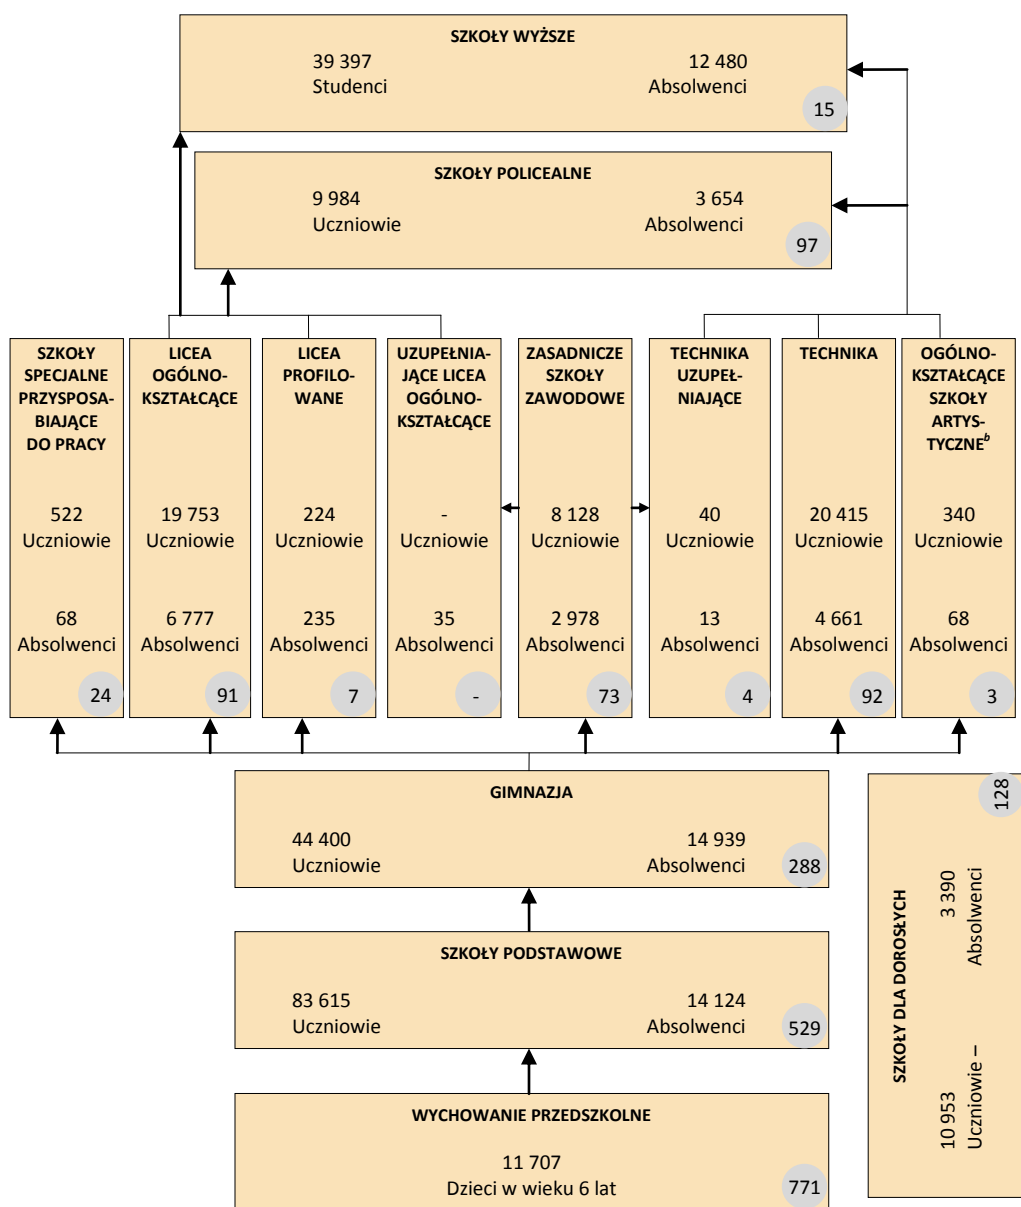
SZKOŁY WYŻSZE
39 397
Studenci
12 480
Absolwenci
15

SZKOŁY POLICEALNE
9 984
Uczniowie
3 654
Absolwenci
97

SZKOŁY SPECJALNE PRZYSPOSABIAJĄCE DO PRACY
522
Uczniowie
68
Absolwenci
24

LICEA OGÓLNOKSZTAŁCĄCE
19 753
Uczniowie
6 777
Absolwenci
91

LICEA PROFILOWANE
224
Uczniowie
235
Absolwenci
7

UZUPEŁNIAJĄCE LICEA OGÓLNOKSZTAŁCĄCE
-
Uczniowie
35
Absolwenci
-

ZASADNICZE SZKOŁY ZAWODOWE
8 128
Uczniowie
2 978
Absolwenci
73

TECHNIKA UZUPEŁNIAJĄCE
40
Uczniowie
13
Absolwenci
4

TECHNIKA
20 415
Uczniowie
4 661
Absolwenci
92

OGÓLNOKSZTAŁCĄCE SZKOŁY ARTYSTYCZNE$^{b}$
340
Uczniowie
68
Absolwenci
3

GIMNAZJA
44 400
Uczniowie
14 939
Absolwenci
288

SZKOŁY DLA DOROSŁYCH
10 953
Uczniowie –
3 390
Absolwenci
128

SZKOŁY PODSTAWOWE
83 615
Uczniowie
14 124
Absolwenci
529

WYCHOWANIE PRZEDSZKOLNE
11 707
Dzieci w wieku 6 lat
771